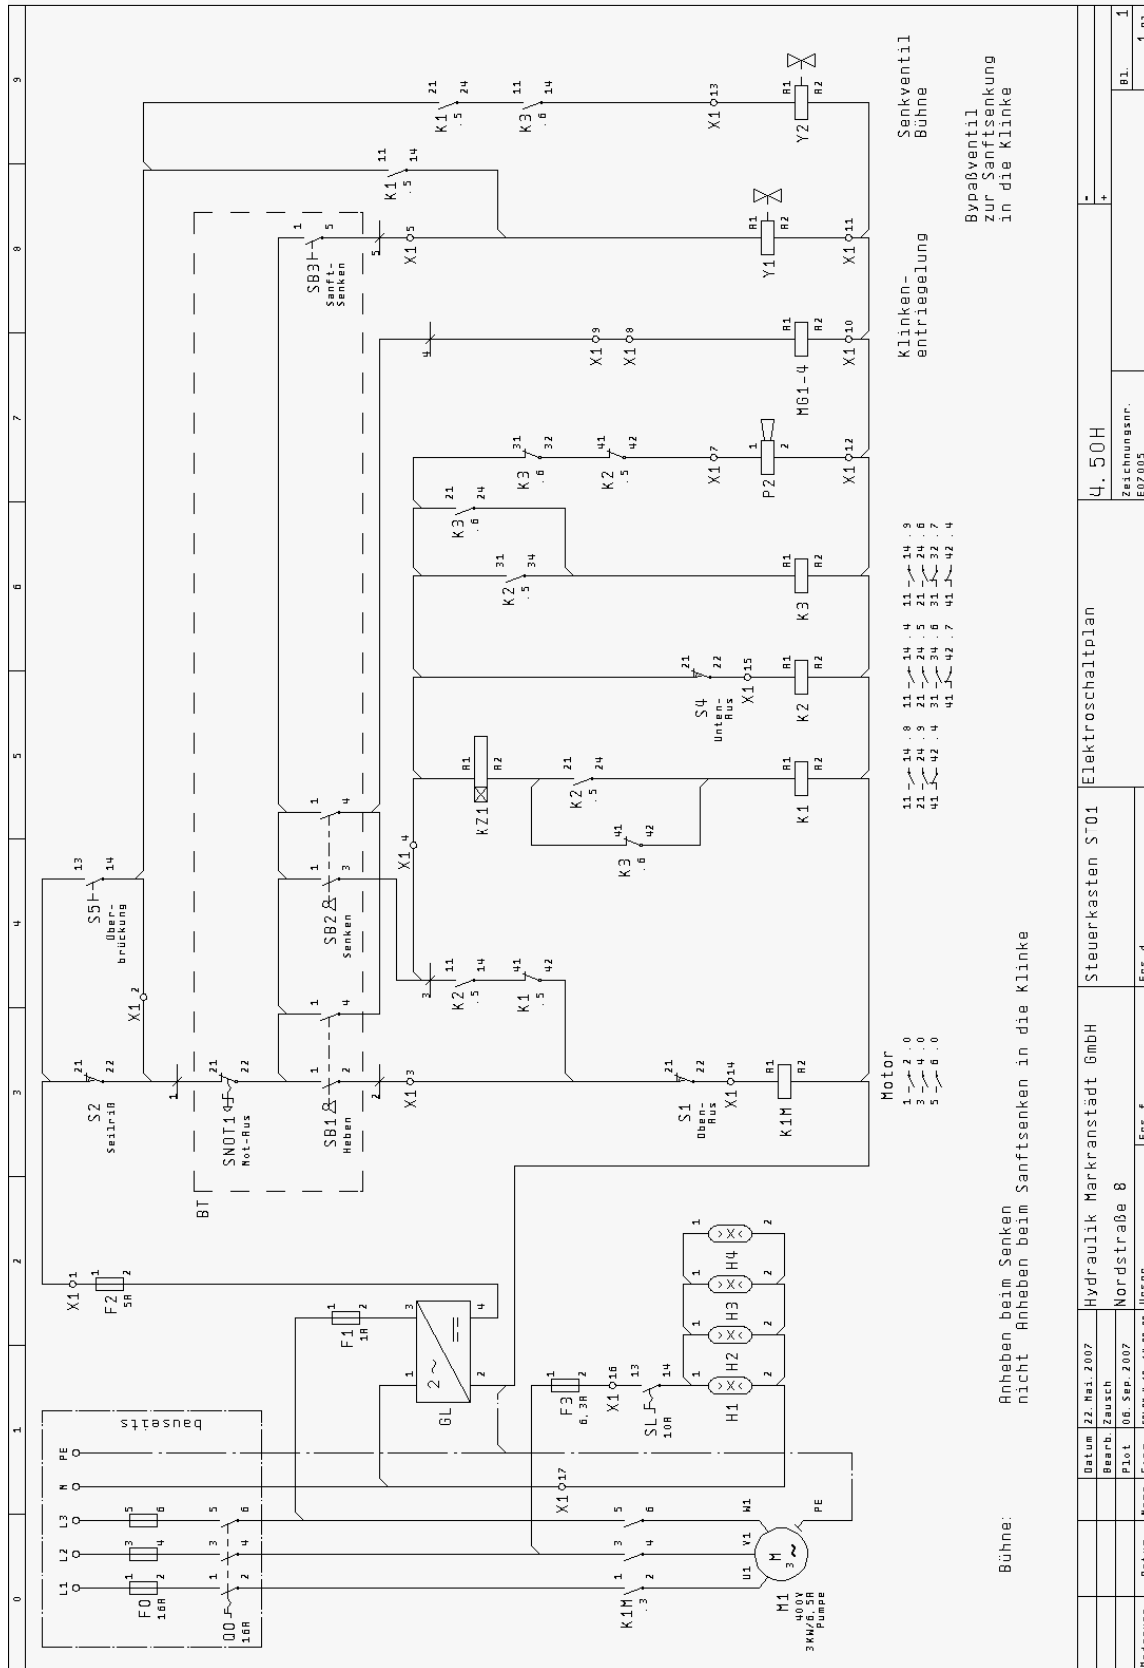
bauseits
PE
N
L3
L2
L1
F0
16A
Q0
16A
K1M
.3
M1
400V
3KW/6.5A
Pumpe
U1 V1 W1 PE
M 3~
X1 17
GL
2~ =
F1
1A
F3
6.3A
X1 16
SL
10A
H1 H2 H3 H4
X1 1
F2
5A
BT
S2
Seilriß
SNOT1
Not-Aus
SB1
Heben
X1 3
S1
Oben-Aus
X1 14
K1M
Motor
1 2 0
3 4 0
5 6 0
X1 2
S5
Über-brückung
SB2
Senken
K2 .5
K1 .5
X1 4
KZ1
K2 .5
K3 .6
K1
S4
Unten-Aus
X1 15
K2
11 14 .8
21 24 .9
41 42 .4
11 14 .4
21 24 .5
31 34 .6
41 42 .7
11 14 .9
21 24 .6
31 32 .7
41 42 .4
K2 .5
K3
K3 .6
K3 .6
K2 .5
X1 7
P2
X1 12
X1 9
X1 8
MG1-4
X1 10
Klinken-entriegelung
SB3
Sanft-Senken
X1 5
Y1
X1 11
K1 .5
K1 .5
K3 .6
X1 13
Y2
Senkventil Bühne
Bypaßventil zur Sanftsenkung in die Klinke
Bühne:
Anheben beim Senken
nicht Anheben beim Sanftsenken in die Klinke
Datum 22.Mai.2007
Bearb. Zausch
Plot 06.Sep.2007
Hydraulik Markranstädt GmbH
Nordstraße 8
Steuerkasten S01
Elektroschaltplan
4.50H
Zeichnungsnr.
E07005
Bl. 1